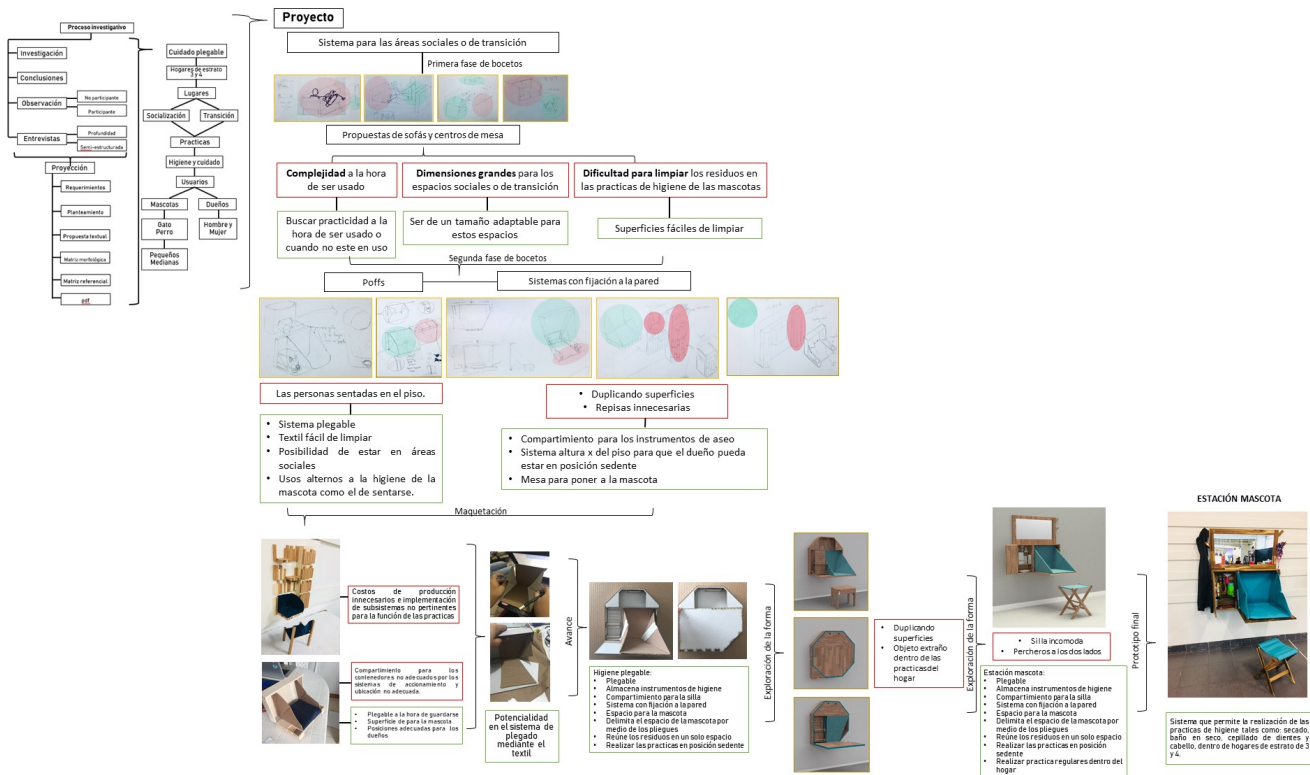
Proceso investigativo

Investigación

Conclusiones

Observación
No participante
Participante

Entrevistas
Profundidad
Semi-estructurada

Proyección
Requerimientos
Planteamiento
Propuesta textual
Matriz morfológica
Matriz referencial
pdf

Cuidado plegable
Hogares de estrato 3 y 4
Lugares
Socialización
Transición
Practicas
Higiene y cuidado
Usuarios
Mascotas
Dueños
Gato
Perro
Hombre y Mujer
Pequeños
Medianas

Proyecto

Sistema para las áreas sociales o de transición

Primera fase de bocetos

Propuestas de sofás y centros de mesa

**Complejidad** a la hora de ser usado

**Dimensiones grandes** para los espacios sociales o de transición

**Dificultad para limpiar** los residuos en las practicas de higiene de las mascotas

Buscar practicidad a la hora de ser usado o cuando no este en uso

Ser de un tamaño adaptable para estos espacios

Superficies fáciles de limpiar

Segunda fase de bocetos

Poffs

Sistemas con fijación a la pared

Las personas sentadas en el piso.

- Sistema plegable
- Textil fácil de limpiar
- Posibilidad de estar en áreas sociales
- Usos alternos a la higiene de la mascota como el de sentarse.

- Duplicando superficies
- Repisas innecesarias

- Compartimiento para los instrumentos de aseo
- Sistema altura x del piso para que el dueño pueda estar en posición sedente
- Mesa para poner a la mascota

Maquetación

Costos de producción innecesarios e implementación de subsistemas no pertinentes para la función de las practicas

Compartimiento para los contenedores no adecuados por los sistemas de accionamiento y ubicación no adecuada.

- Plegable a la hora de guardarse
- Superficie de para la mascota
- Posiciones adecuadas para los dueños

Potencialidad en el sistema de plegado mediante el textil

Avance

Higiene plegable:
- Plegable
- Almacena instrumentos de higiene
- Compartimiento para la silla
- Sistema con fijación a la pared
- Espacio para la mascota
- Delimita el espacio de la mascota por medio de los pliegues
- Reúne los residuos en un solo espacio
- Realizar las practicas en posición sedente

Exploración de la forma

- Duplicando superficies
- Objeto extraño dentro de las practicas del hogar

Exploración de la forma

- Silla incomoda
- Percheros a los dos lados

Estación mascota:
- Plegable
- Almacena instrumentos de higiene
- Compartimiento para la silla
- Sistema con fijación a la pared
- Espacio para la mascota
- Delimita el espacio de la mascota por medio de los pliegues
- Reúne los residuos en un solo espacio
- Realizar las practicas en posición sedente
- Realizar practica regulares dentro del hogar

Prototipo final

ESTACIÓN MASCOTA

Sistema que permite la realización de las practicas de higiene tales como: secado, baño en seco, cepillado de dientes y cabello, dentro de hogares de estrato de 3 y 4.